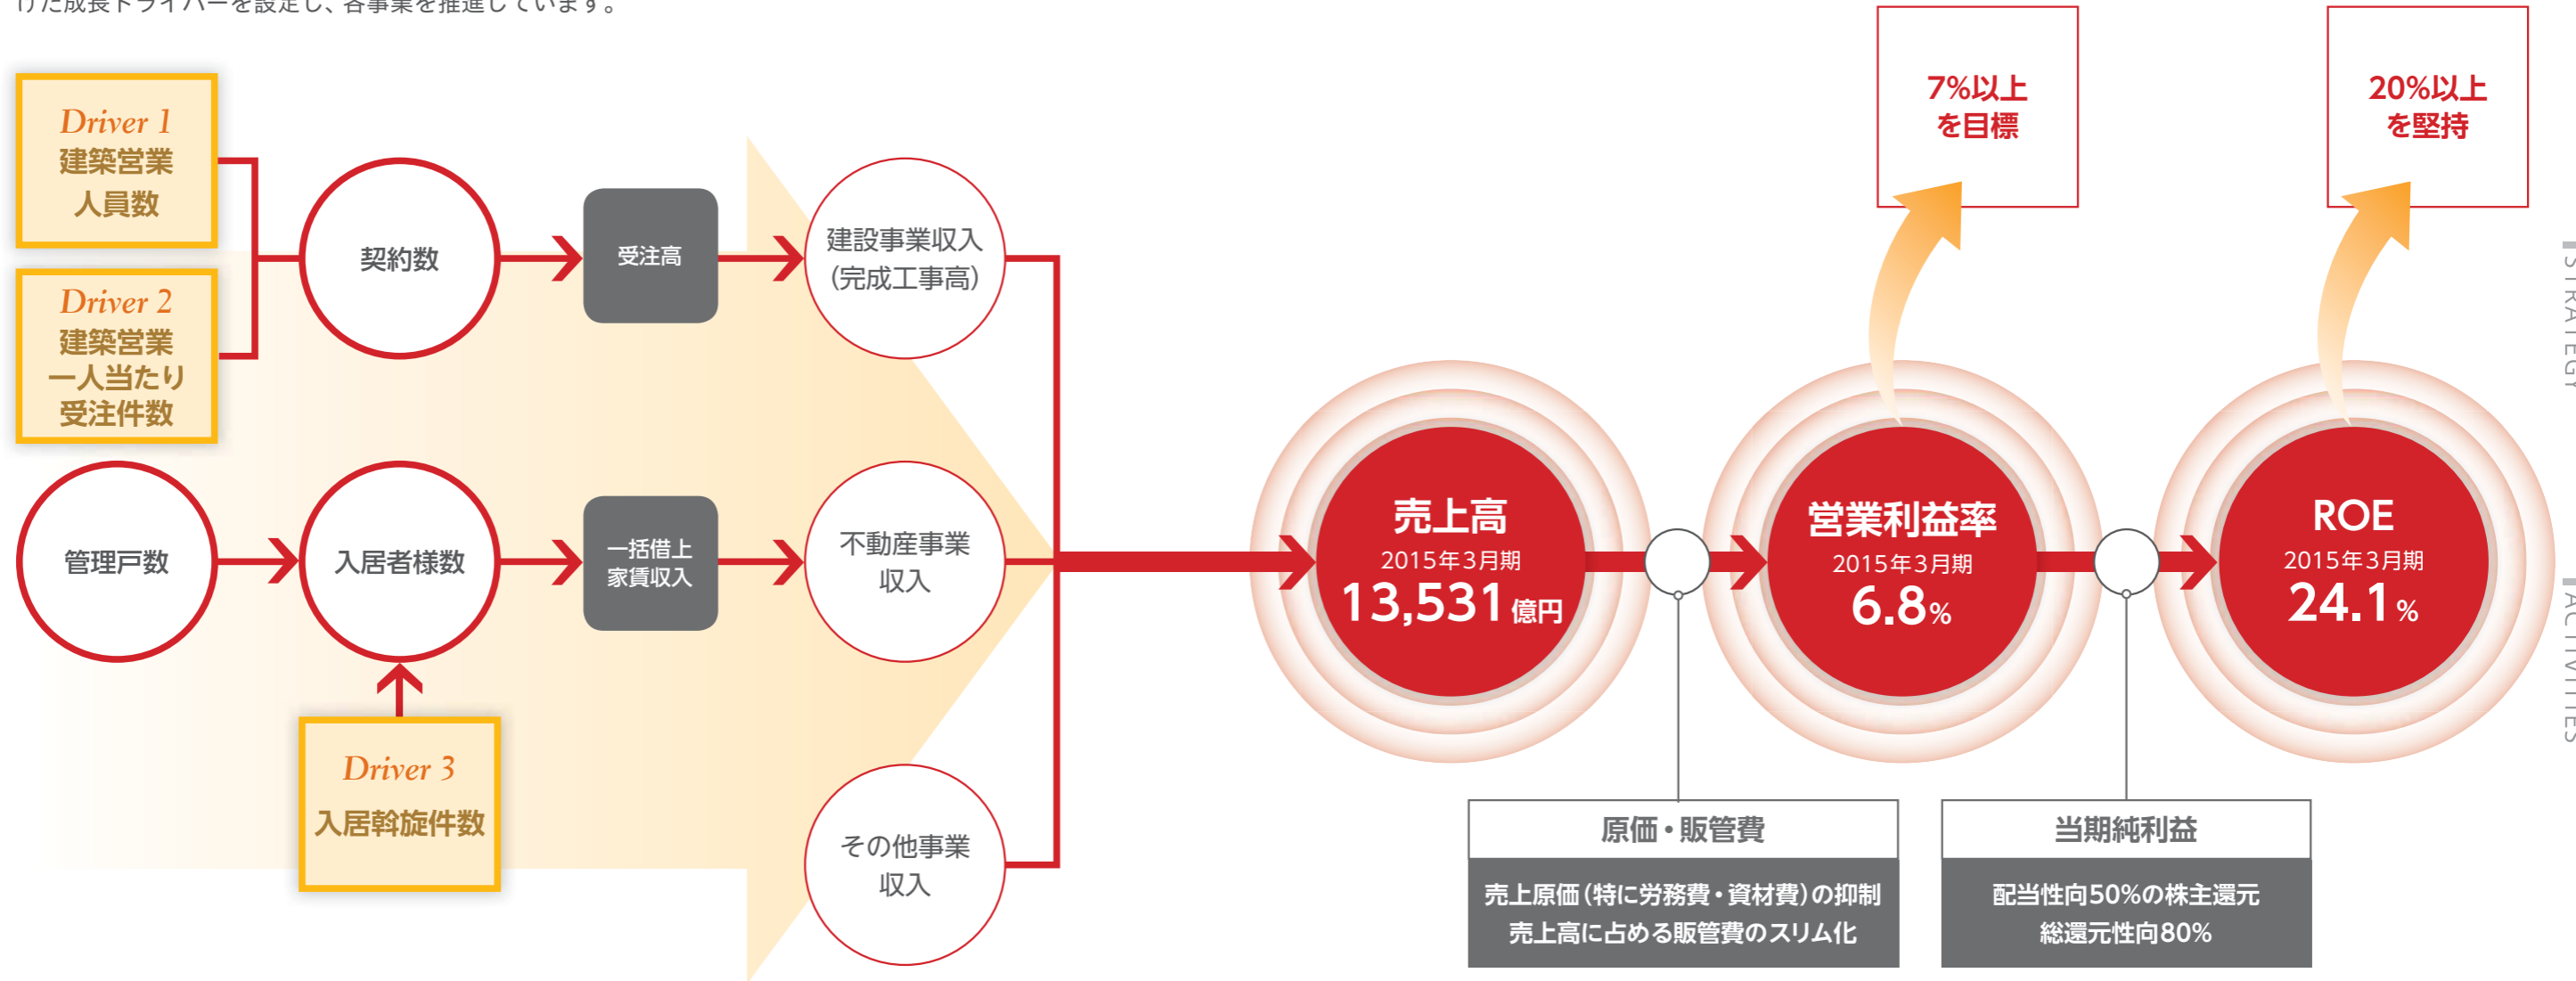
けた成長ドライバーを設定し、各事業を推進しています。

Driver 1
建築営業
人員数

Driver 2
建築営業
一人当たり
受注件数

契約数

受注高

建設事業収入
(完成工事高)

管理戸数

入居者様数

一括借上
家賃収入

不動産事業
収入

Driver 3
入居斡旋件数

その他事業
収入

7%以上
を目標

20%以上
を堅持

売上高
2015年3月期
13,531 億円

営業利益率
2015年3月期
6.8%

ROE
2015年3月期
24.1%

原価・販管費
売上原価(特に労務費・資材費)の抑制
売上高に占める販管費のスリム化

当期純利益
配当性向50%の株主還元
総還元性向80%

STRATEGY

ACTIVITIES